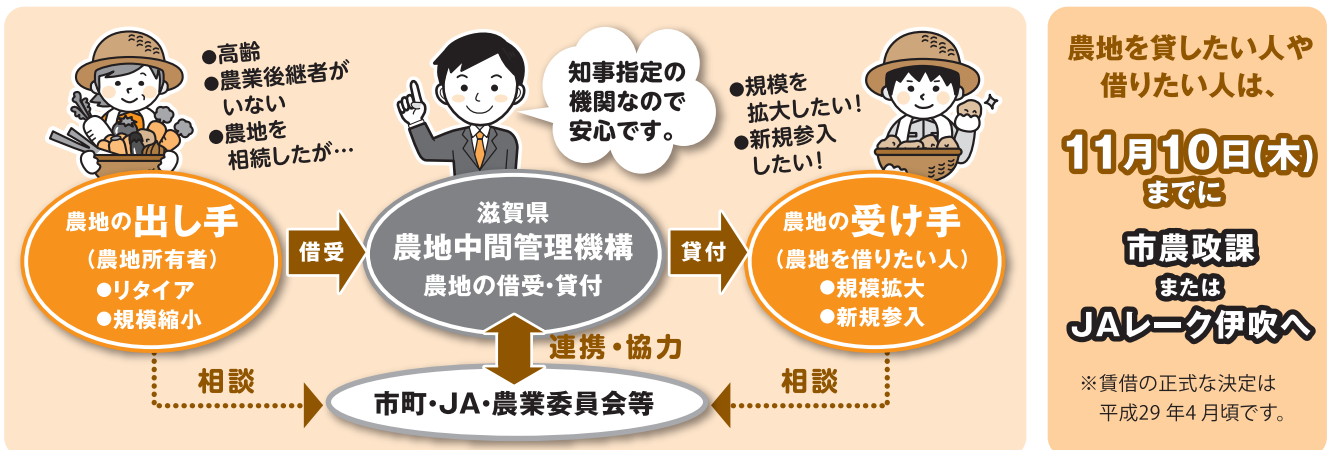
●高齢
●農業後継者がいない
●農地を相続したが…

知事指定の機関なので安心です。

●規模を拡大したい!
●新規参入したい!

農地の出し手
(農地所有者)
●リタイア
●規模縮小

借受

滋賀県
農地中間管理機構
農地の借受・貸付

貸付

農地の受け手
(農地を借りたい人)
●規模拡大
●新規参入

連携・協力

相談

相談

市町・JA・農業委員会等

農地を貸したい人や借りたい人は、

11月10日(木)までに

市農政課
または
JAレーク伊吹へ

※賃借の正式な決定は平成29年4月頃です。